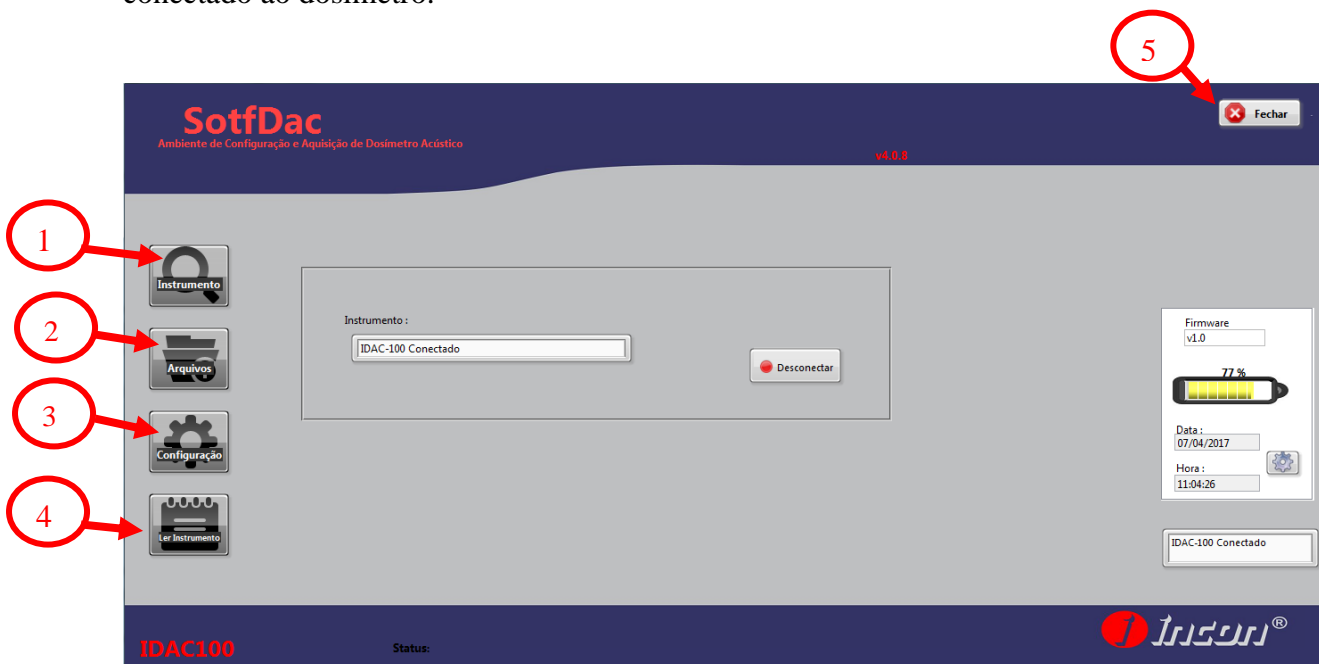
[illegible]

5

SotfDac
Ambiente de Configuração e Aquisição de Dosimetro Acústico

v4.0.8

Fechar

1
Instrumento

2
Arquivos

3
Configuração

4
Ler Instrumento

Instrumento :
IDAC-100 Conectado

Desconectar

Firmware
v1.0

77 %

Data :
07/04/2017

Hora :
11:04:26

IDAC-100 Conectado

IDAC100

Status:

Inson®